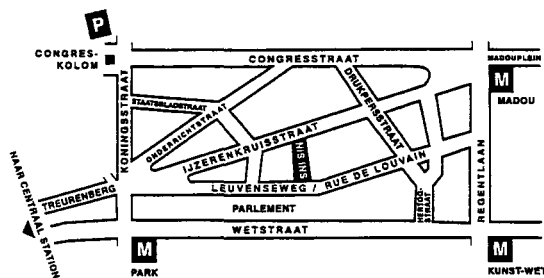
P

CONGRES-
KOLOM

CONGRESSTRAAT

MADOUPLEIN

M

MADOU

STAATSBLADSTRAAT

KONINGSSTRAAT

ONDERRICHTSTRAAT

DRUKPERSSTRAAT

IJZERENKRUISSTRAAT

NIS INS

NAAR CENTRAAL STATION

TREURENBERG

LEUVENSEWEG / RUE DE LOUVAIN

HERTOGSTRAAT

REGENTLAAN

PARLEMENT

WETSTRAAT

M

PARK

M

KUNST-WET